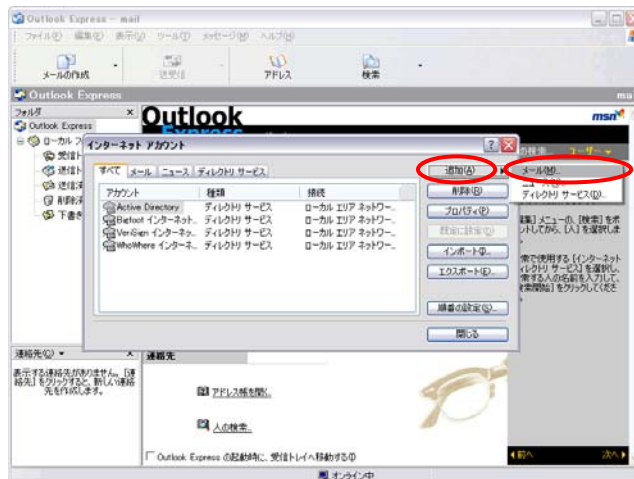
Outlook Express - mail

ファイル(F) 編集(E) 表示(V) ツール(T) メッセージ(M) ヘルプ(H)

メールの作成 送受信 アドレス 検索

Outlook Express

フォルダ ×

Outlook Express

ローカル フ

受信ト

送信ト

送信済

削除済

下書き

Outlook

msn

ユーザー

インターネット アカウント

すべて メール ニュース ディレクトリ サービス

| アカウント | 種類 | 接続 |
|---|---|---|
| Active Directory | ディレクトリ サービス | ローカル エリア ネットワー... |
| Bigfoot インターネット... | ディレクトリ サービス | ローカル エリア ネットワー... |
| VeriSign インターネ... | ディレクトリ サービス | ローカル エリア ネットワー... |
| WhoWhere インターネ... | ディレクトリ サービス | ローカル エリア ネットワー... |

追加(A)

削除(R)

プロパティ(P)

既定に設定(D)

インポート(I)...

エクスポート(E)...

順番の設定(S)...

閉じる

メール(M)...

ニュース(N)...

ディレクトリ サービス(D)...

[編集] メニューの [検索] をポイントしてから、[人] を選択します。

常で使用する [インターネット ディレクトリ サービス] を選択し、索する人の名前を入力して、[検索開始] をクリックしてください。

連絡先(C) ▾ ×

表示する連絡先がありません。[連絡先] をクリックすると、新しい連絡先を作成します。

連絡先

アドレス帳を開く...

人の検索...

Outlook Express の起動時に、受信トレイへ移動する(W)

前へ

次へ

オンライン中